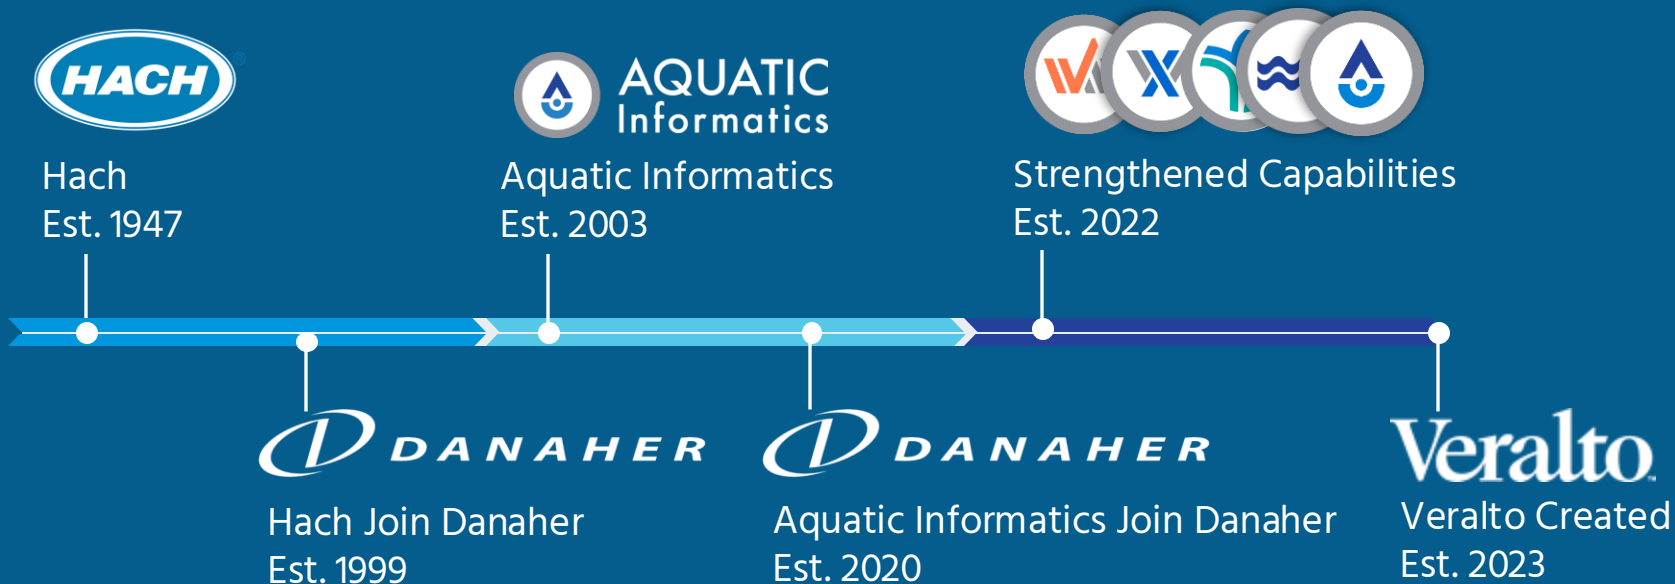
HACH

Hach
Est. 1947

AQUATIC Informatics

Aquatic Informatics
Est. 2003

Strengthened Capabilities
Est. 2022

DANAHER

Hach Join Danaher
Est. 1999

DANAHER

Aquatic Informatics Join Danaher
Est. 2020

Veralto

Veralto Created
Est. 2023